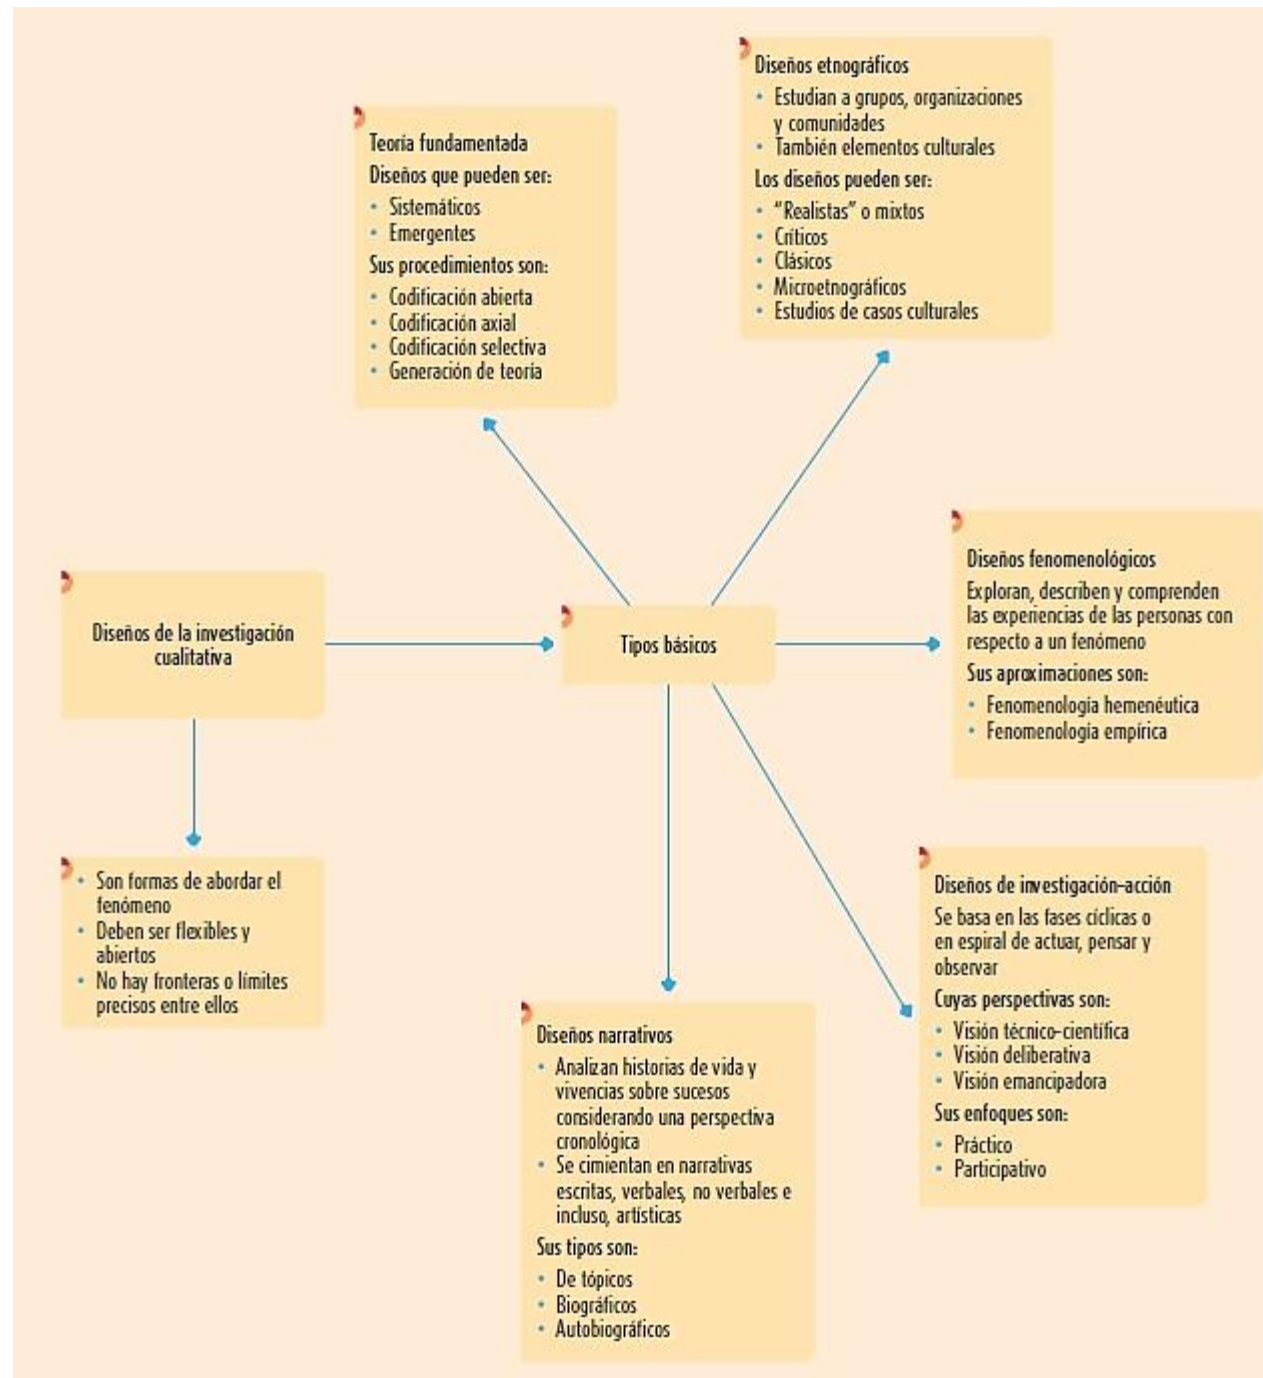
Diseños de la investigación cualitativa

- Son formas de abordar el fenómeno
- Deben ser flexibles y abiertos
- No hay fronteras o límites precisos entre ellos

Tipos básicos

Teoría fundamentada
Diseños que pueden ser:
- Sistemáticos
- Emergentes
Sus procedimientos son:
- Codificación abierta
- Codificación axial
- Codificación selectiva
- Generación de teoría

Diseños etnográficos
- Estudian a grupos, organizaciones y comunidades
- También elementos culturales
Los diseños pueden ser:
- "Realistas" o mixtos
- Críticos
- Clásicos
- Microetnográficos
- Estudios de casos culturales

Diseños fenomenológicos
Exploran, describen y comprenden las experiencias de las personas con respecto a un fenómeno
Sus aproximaciones son:
- Fenomenología hemenéutica
- Fenomenología empírica

Diseños de investigación-acción
Se basa en las fases cíclicas o en espiral de actuar, pensar y observar
Cuyas perspectivas son:
- Visión técnico-científica
- Visión deliberativa
- Visión emancipadora
Sus enfoques son:
- Práctico
- Participativo

Diseños narrativos
- Analizan historias de vida y vivencias sobre sucesos considerando una perspectiva cronológica
- Se cimientan en narrativas escritas, verbales, no verbales e incluso, artísticas
Sus tipos son:
- De tópicos
- Biográficos
- Autobiográficos